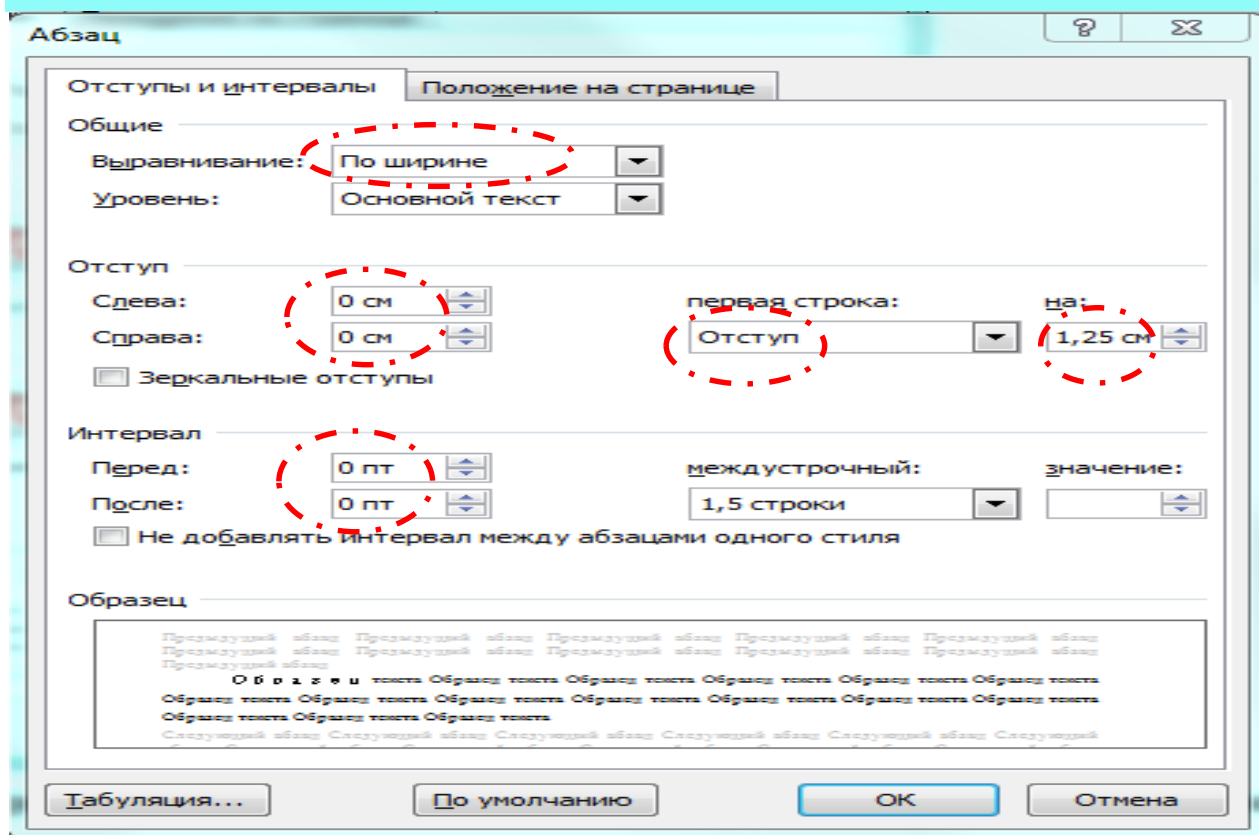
Абзац

?

Отступы и интервалы

Положение на странице

Общие

Выравнивание: По ширине

Уровень: Основной текст

Отступ

Слева: 0 см

Справа: 0 см

первая строка: Отступ

на: 1,25 см

Зеркальные отступы

Интервал

Перед: 0 пт

После: 0 пт

междустрочный: 1,5 строки

значение:

Не добавлять интервал между абзацами одного стиля

Образец

Предыдущий абзац Предыдущий абзац Предыдущий абзац Предыдущий абзац Предыдущий абзац Предыдущий абзац Предыдущий абзац Предыдущий абзац Предыдущий абзац Предыдущий абзац Предыдущий абзац

Образец текста Образец текста Образец текста Образец текста Образец текста Образец текста Образец текста Образец текста Образец текста Образец текста Образец текста Образец текста Образец текста Образец текста Образец текста

Следующий абзац Следующий абзац Следующий абзац Следующий абзац Следующий абзац Следующий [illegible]

Табуляция...

По умолчанию

ОК

Отмена